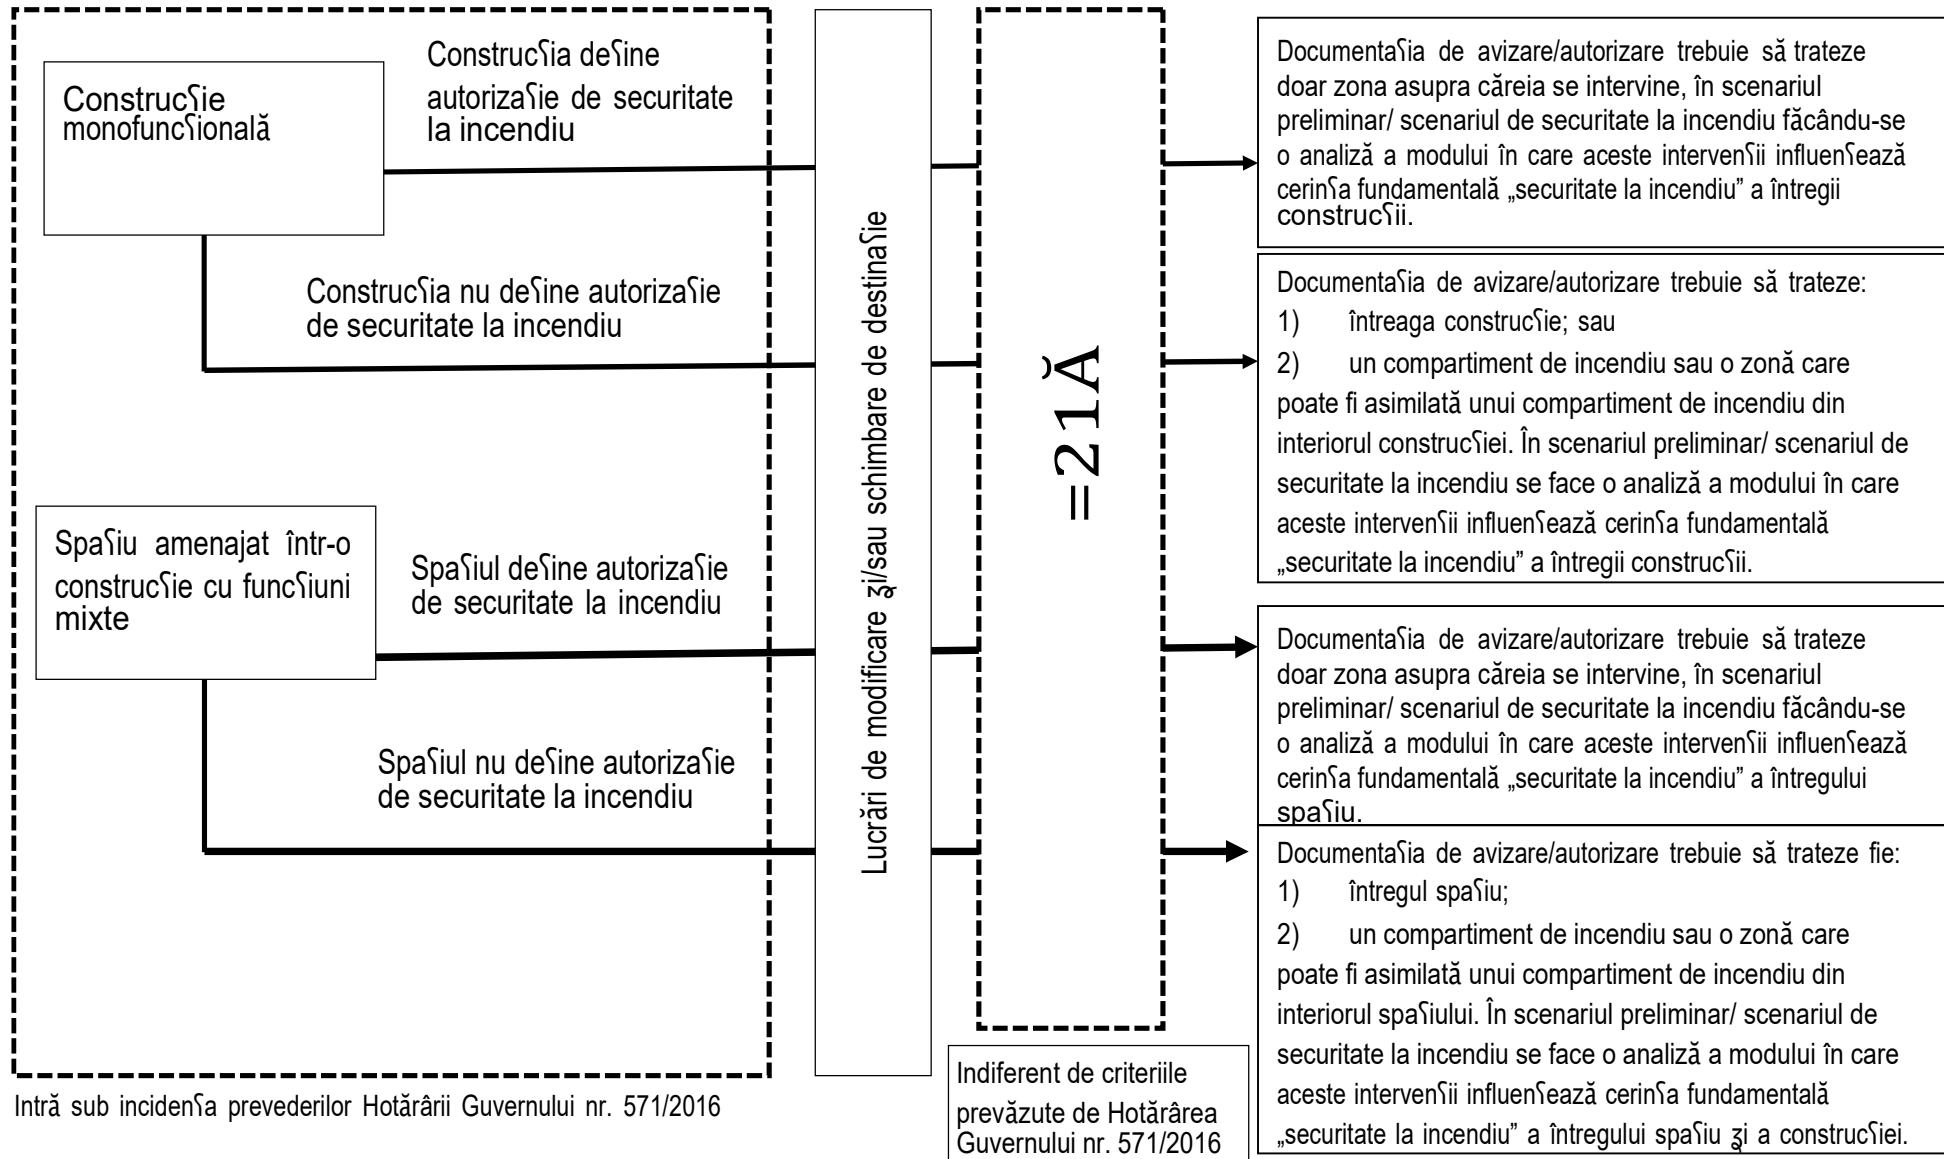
Construcʕie monofuncʕională

Construcʕia deʕine autorizaʕie de securitate la incendiu

Construcʕia nu deʕine autorizaʕie de securitate la incendiu

Spaʕiu amenajat într-o construcʕie cu funcʕiuni mixte

Spaʕiul deʕine autorizaʕie de securitate la incendiu

Spaʕiul nu deʕine autorizaʕie de securitate la incendiu

Intră sub incidenʕa prevederilor Hotărârii Guvernului nr. 571/2016

Lucrări de modificare ʒi/sau schimbare de destinaʕie

=21Ă

Indiferent de criteriile prevăzute de Hotărârea Guvernului nr. 571/2016

Documentaʕia de avizare/autorizare trebuie să trateze doar zona asupra căreia se intervine, în scenariul preliminar/ scenariul de securitate la incendiu făcându-se o analiză a modului în care aceste intervenʕii influenʕează cerinʕa fundamentală „securitate la incendiu" a întregii construcʕii.

Documentaʕia de avizare/autorizare trebuie să trateze:
1) întreaga construcʕie; sau
2) un compartiment de incendiu sau o zonă care poate fi asimilată unui compartiment de incendiu din interiorul construcʕiei. În scenariul preliminar/ scenariul de securitate la incendiu se face o analiză a modului în care aceste intervenʕii influenʕează cerinʕa fundamentală „securitate la incendiu" a întregii construcʕii.

Documentaʕia de avizare/autorizare trebuie să trateze doar zona asupra căreia se intervine, în scenariul preliminar/ scenariul de securitate la incendiu făcându-se o analiză a modului în care aceste intervenʕii influenʕează cerinʕa fundamentală „securitate la incendiu" a întregului spaʕiu.

Documentaʕia de avizare/autorizare trebuie să trateze fie:
1) întregul spaʕiu;
2) un compartiment de incendiu sau o zonă care poate fi asimilată unui compartiment de incendiu din interiorul spaʕiului. În scenariul preliminar/ scenariul de securitate la incendiu se face o analiză a modului în care aceste intervenʕii influenʕează cerinʕa fundamentală „securitate la incendiu" a întregului spaʕiu ʒi a construcʕiei.